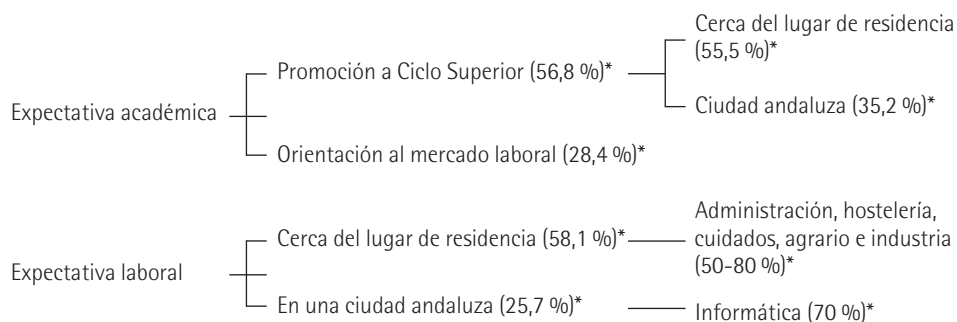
Expectativa académica

Promoción a Ciclo Superior (56,8 %)*

Cerca del lugar de residencia (55,5 %)*

Ciudad andaluza (35,2 %)*

Orientación al mercado laboral (28,4 %)*

Expectativa laboral

Cerca del lugar de residencia (58,1 %)*

Administración, hostelería, cuidados, agrario e industria (50-80 %)*

En una ciudad andaluza (25,7 %)*

Informática (70 %)*